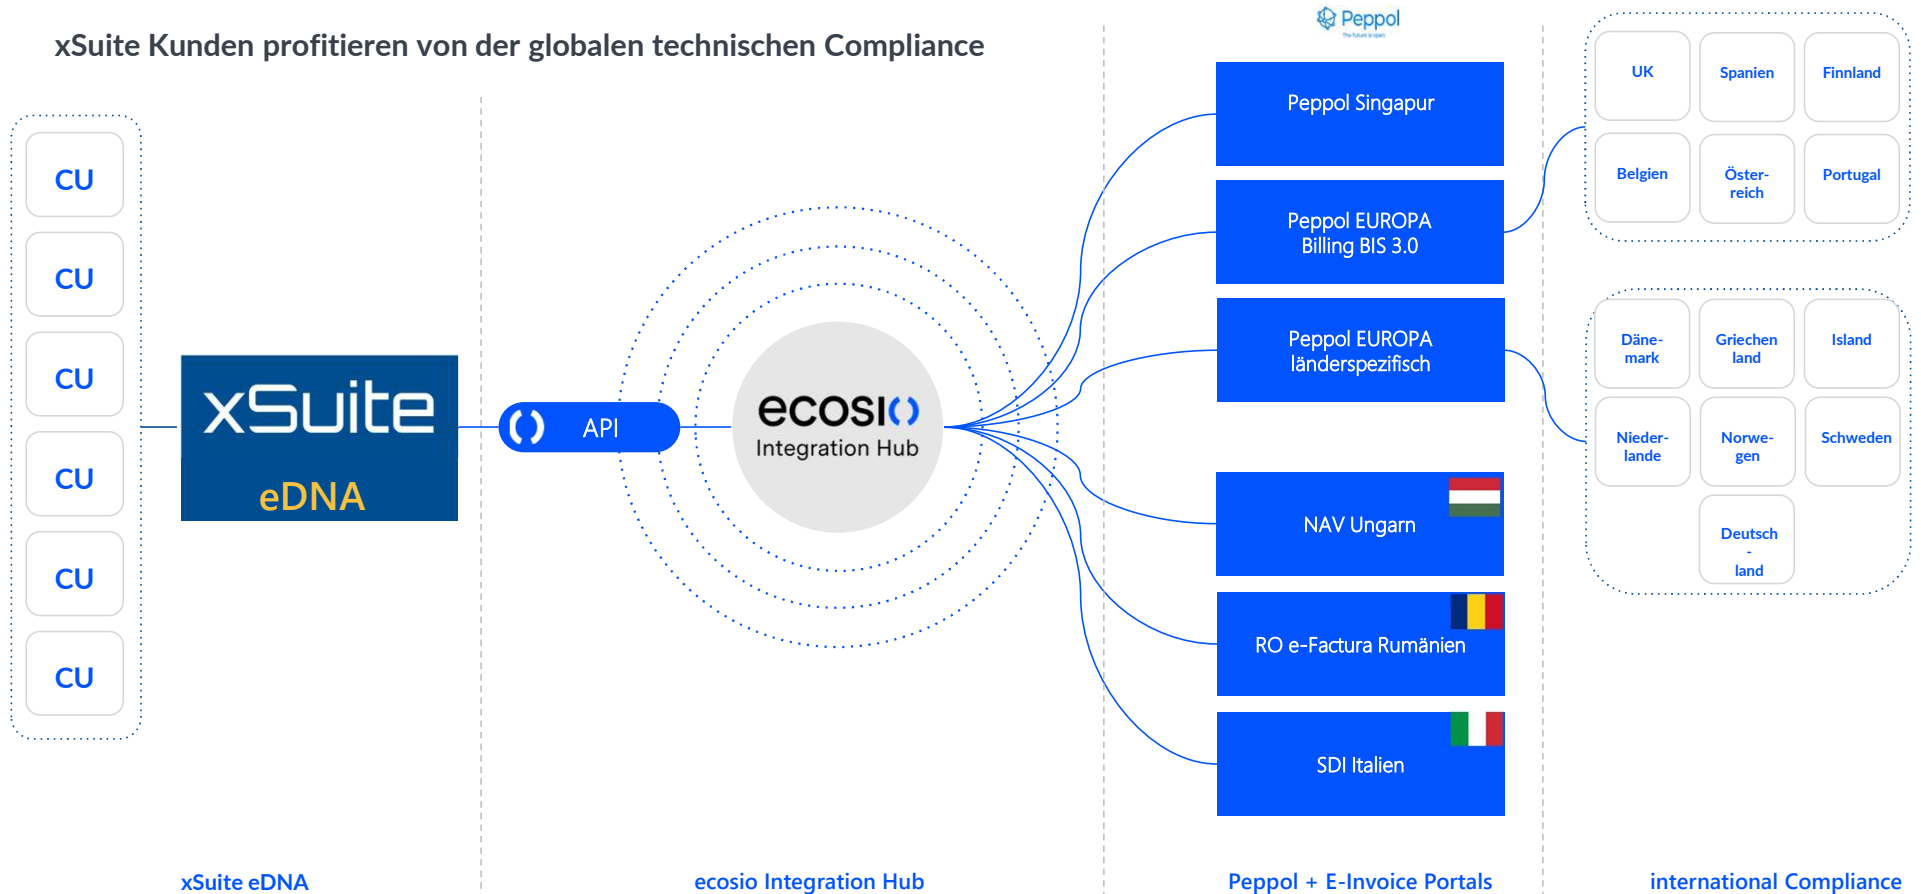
xSuite Kunden profitieren von der globalen technischen Compliance

CU

CU

CU

CU

CU

CU

xSuite

eDNA

API

ecosio

Integration Hub

Peppol

The future is open

Peppol Singapur

Peppol EUROPA Billing BIS 3.0

Peppol EUROPA länderspezifisch

NAV Ungarn

RO e-Factura Rumänien

SDI Italien

UK

Spanien

Finnland

Belgien

Österreich

Portugal

Dänemark

Griechen land

Island

Niederlande

Norwegen

Schweden

Deutsch - land

xSuite eDNA

ecosio Integration Hub

Peppol + E-Invoice Portals

international Compliance